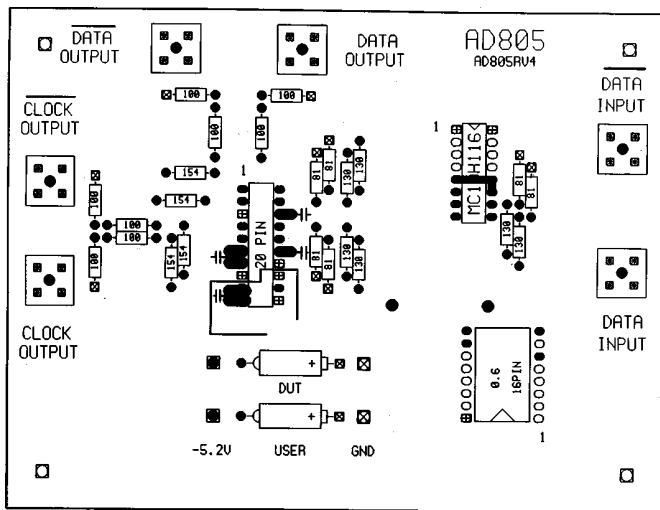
$\overline{\text{DATA}}$ OUTPUT

DATA OUTPUT

AD805
AD805RV4

$\overline{\text{DATA}}$ INPUT

$\overline{\text{CLOCK}}$ OUTPUT

100
100
100
100
154
154
100
100
100
100
154
154

1
20 PIN

81
130
130
81
130
130

1
MC1
H116

81
81
130
130

CLOCK OUTPUT

DATA INPUT

0.6
16PIN
1

DUT

-5.2V USER GND